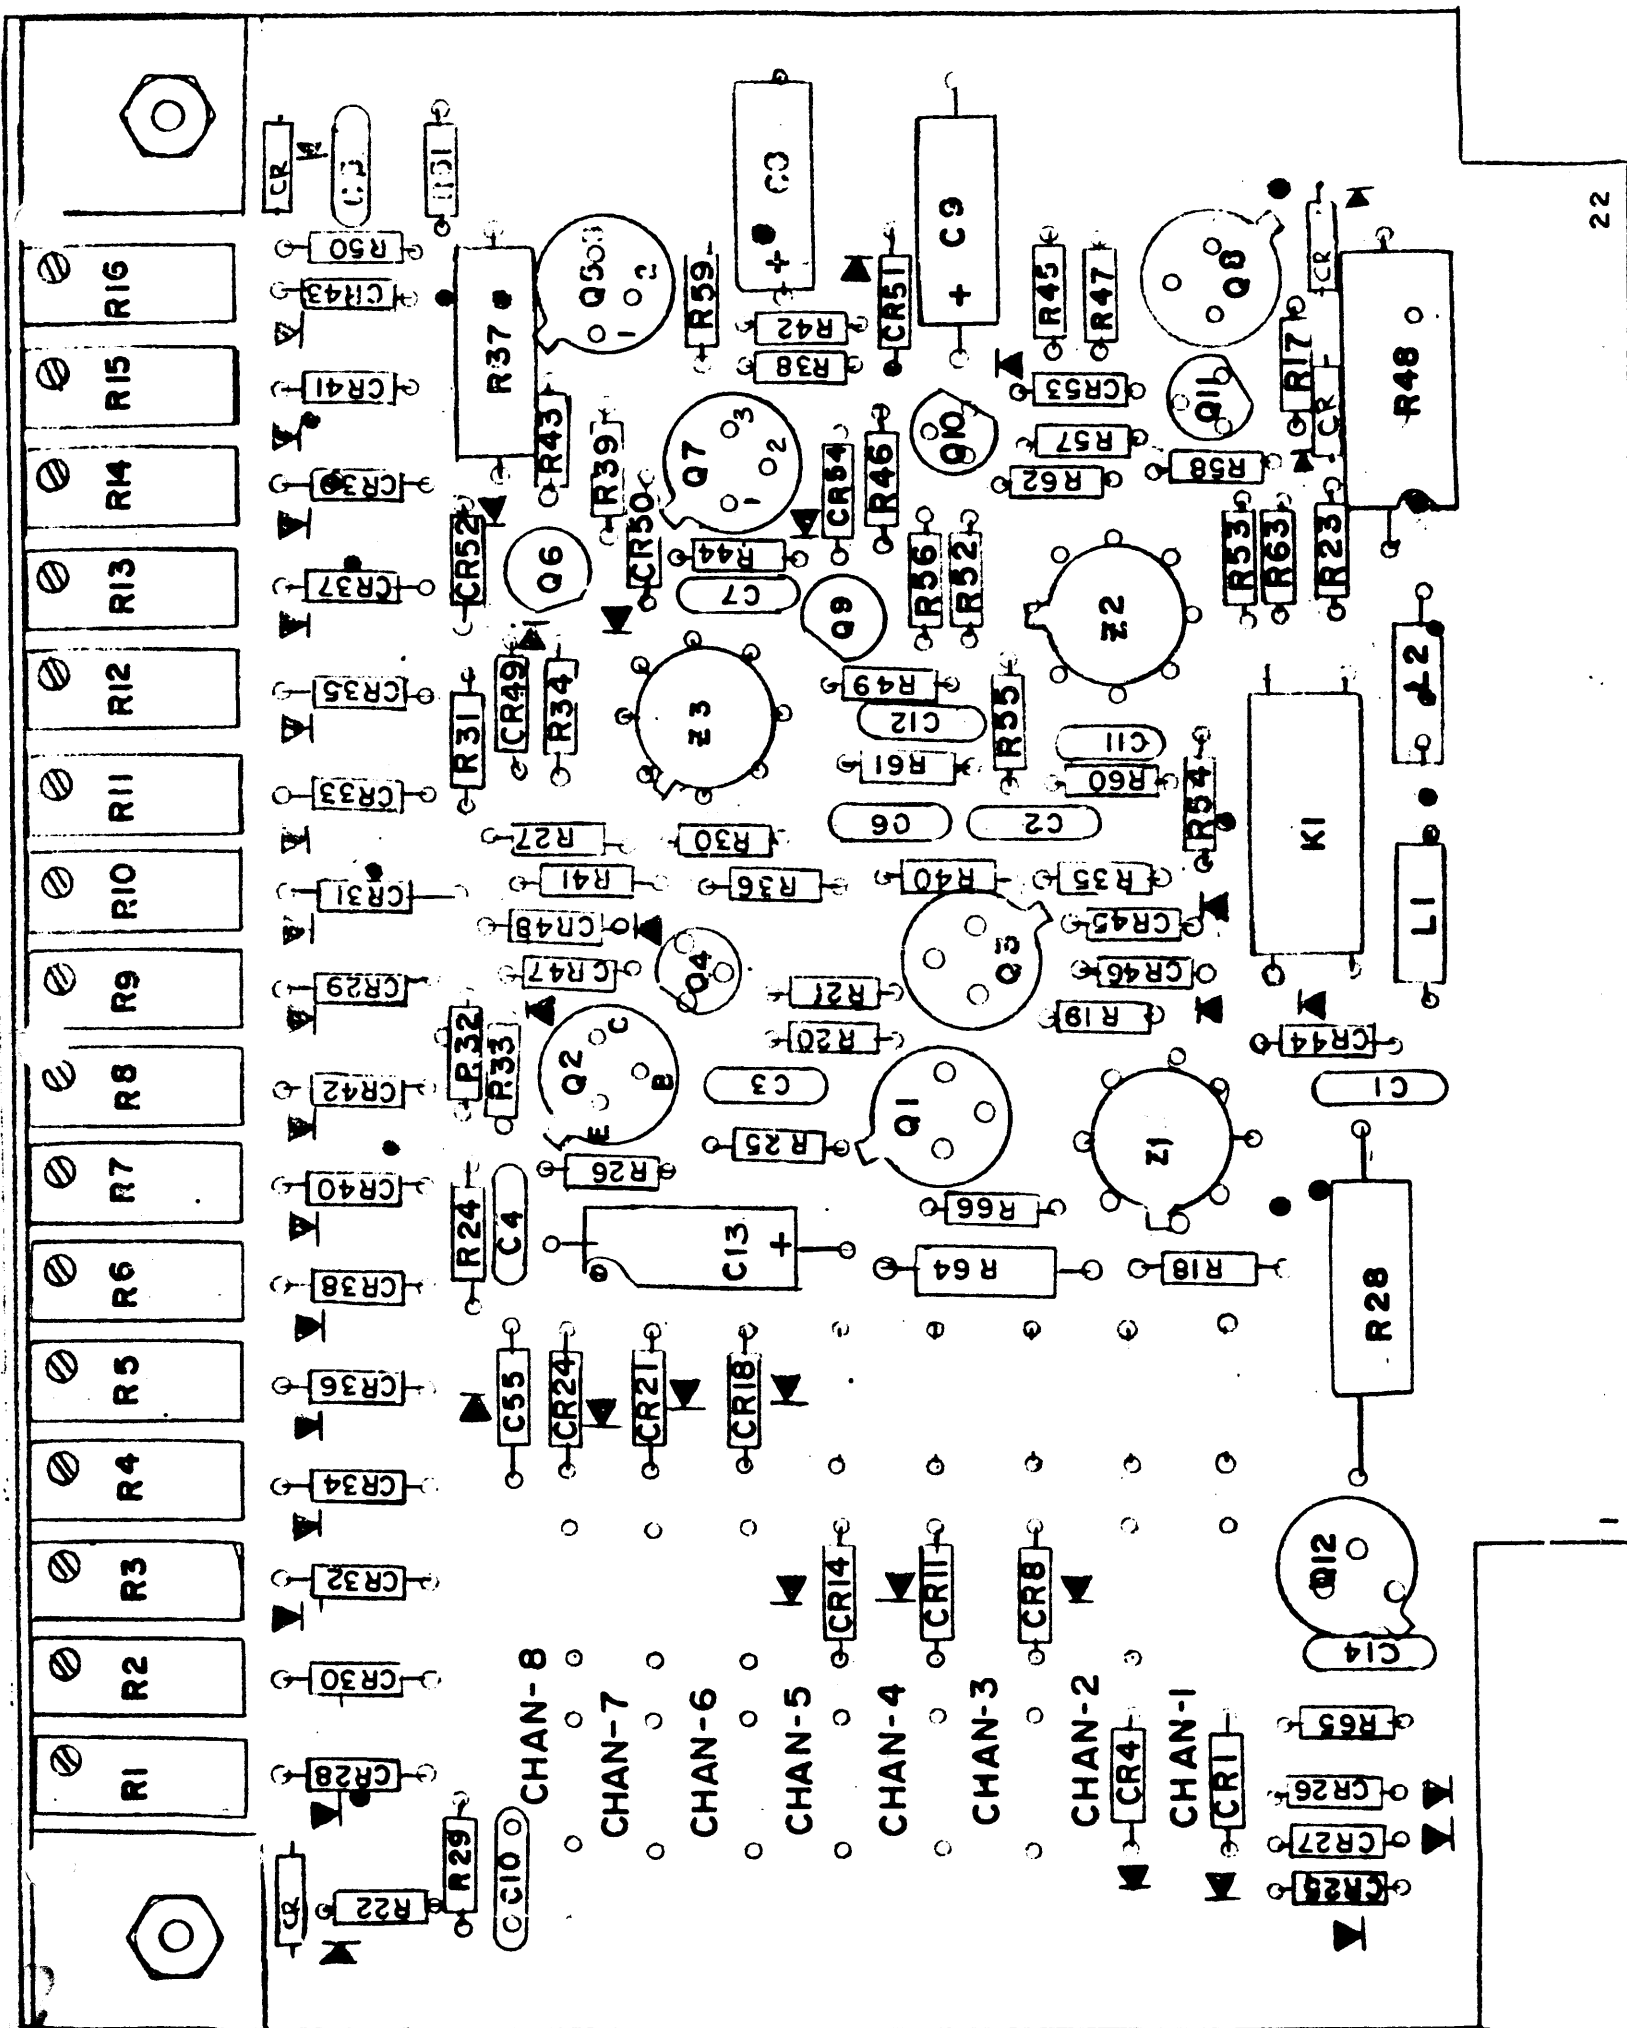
22

R16
R15
R14
R13
R12
R11
R10
R9
R8
R7
R6
R5
R4
R3
R2
R1

CR
C3
C1
R50
CR43
CR41
CR39
CR37
CR35
CR33
CR31
CR29
CR42
CR40
CR38
CR36
CR34
CR32
CR30
CR28
CR
R22
R29
C10

R37
Q5
R59
C8
R42
R38
CR51
C9
R45
R47
Q8
CR
R48
R17
CR
Q11
CR53
R57
R62
R58
Q10
R43
R39
Q7
CR54
R46
CR52
Q6
CR30
R44
C7
Q9
R56
R52
Z2
R53
R63
R23
L2
R49
C12
R55
C11
R31
CR49
R34
Z3
R61
R60
R54
K1
R27
R30
C6
C2
R41
R36
R40
R35
CR48
Q4
Q3
CR45
L1
CR47
R21
CR46
R32
R33
Q2
R20
R19
CR44
C3
Q1
Z1
C1
R25
R26
R24
C4
C13
R66
R64
R18
R28
C55
CR24
CR21
CR18
CR14
CR11
CR8
Q12
C14
CHAN-8
CHAN-7
CHAN-6
CHAN-5
CHAN-4
CHAN-3
CHAN-2
CHAN-1
CR4
CR1
R65
CR26
CR27
CR25